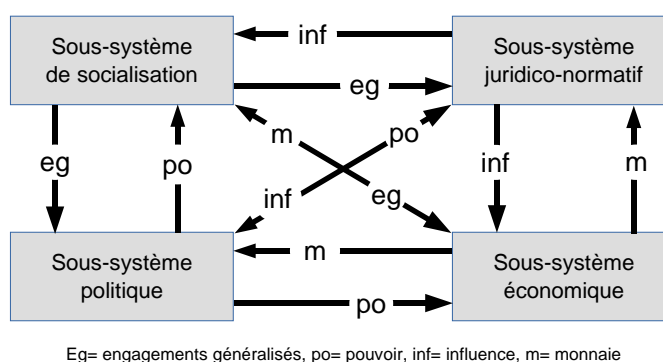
Sous-système de socialisation

inf

Sous-système juridico-normatif

eg

m

po

eg

po

inf

m

inf

eg

Sous-système politique

m

Sous-système économique

po

Eg= engagements généralisés, po= pouvoir, inf= influence, m= monnaie